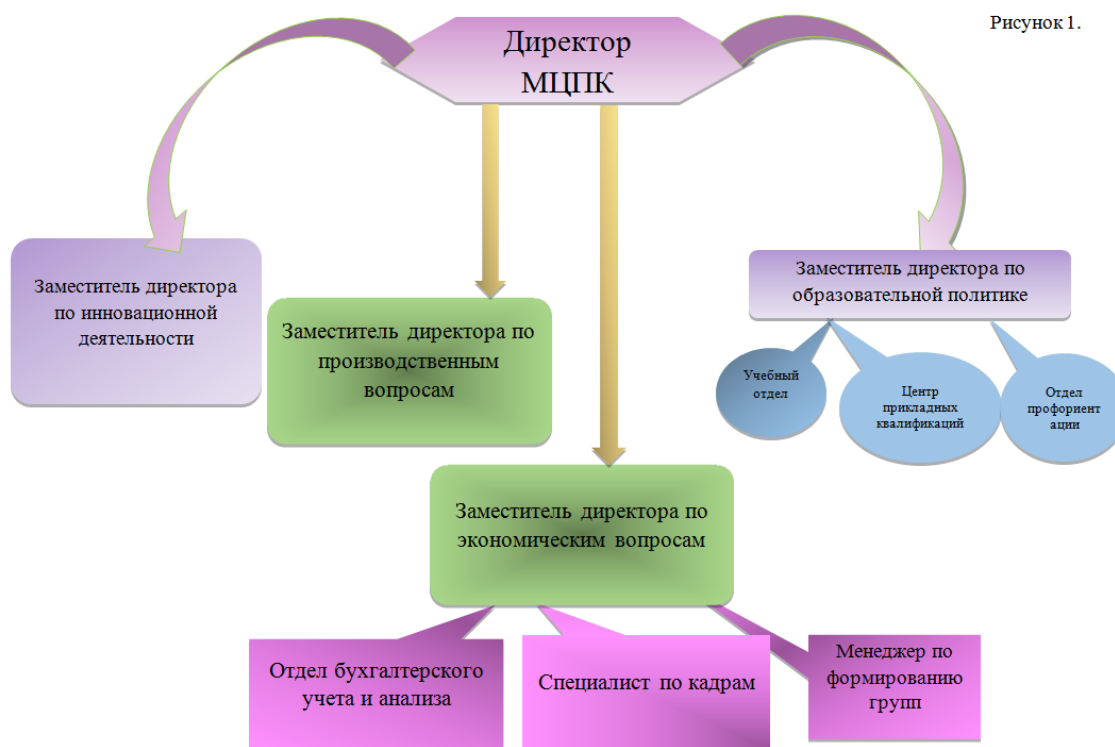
Рисунок 1.

Директор МЦПК

Заместитель директора по инновационной деятельности

Заместитель директора по производственным вопросам

Заместитель директора по образовательной политике

Учебный отдел

Центр прикладных квалификаций

Отдел профориентации

Заместитель директора по экономическим вопросам

Отдел бухгалтерского учета и анализа

Специалист по кадрам

Менеджер по формированию групп